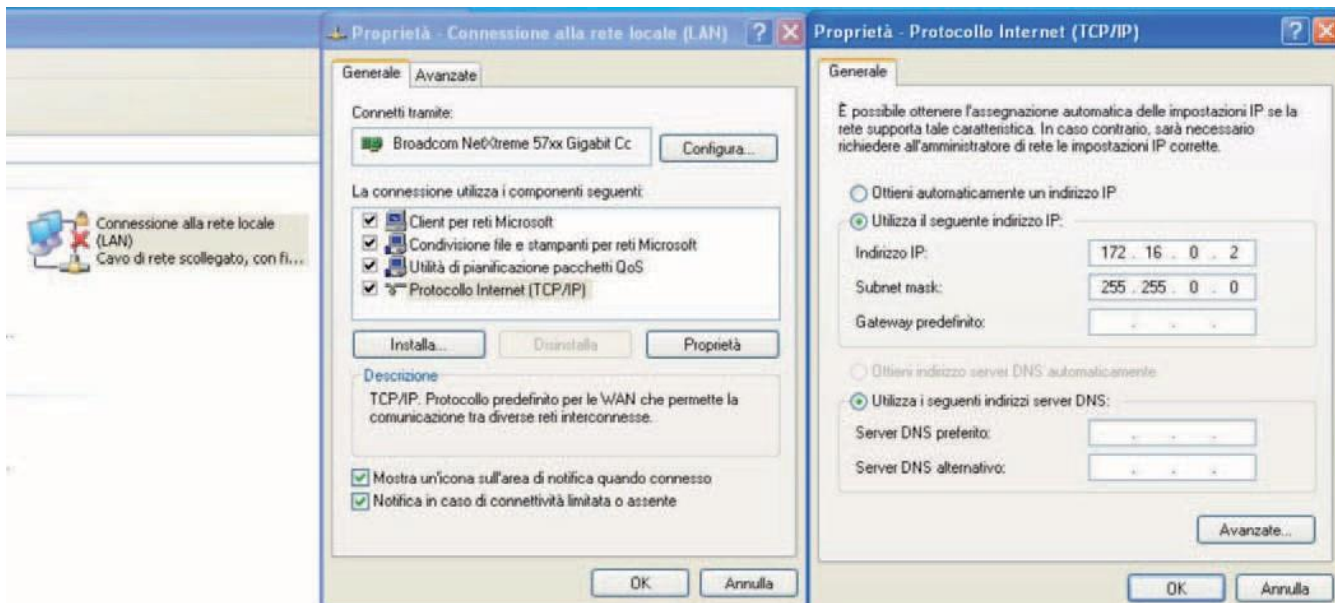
Connessione alla rete locale (LAN)
Cavo di rete scollegato, con fi...

Proprietà - Connessione alla rete locale (LAN)

Generale | Avanzate

Connetti tramite:
Broadcom NetXtreme 57xx Gigabit Cc
Configura...

La connessione utilizza i componenti seguenti:
Client per reti Microsoft
Condivisione file e stampanti per reti Microsoft
Utilità di pianificazione pacchetti QoS
Protocollo Internet (TCP/IP)

Installa... | Disinstalla | Proprietà

Descrizione
TCP/IP. Protocollo predefinito per le WAN che permette la comunicazione tra diverse reti interconnesse.

Mostra un'icona sull'area di notifica quando connesso
Notifica in caso di connettività limitata o assente

OK | Annulla

Proprietà - Protocollo Internet (TCP/IP)

Generale

È possibile ottenere l'assegnazione automatica delle impostazioni IP se la rete supporta tale caratteristica. In caso contrario, sarà necessario richiedere all'amministratore di rete le impostazioni IP corrette.

Ottieni automaticamente un indirizzo IP
Utilizza il seguente indirizzo IP:
Indirizzo IP: 172 . 16 . 0 . 2
Subnet mask: 255 . 255 . 0 . 0
Gateway predefinito: . . .

Ottieni indirizzo server DNS automaticamente
Utilizza i seguenti indirizzi server DNS:
Server DNS preferito: . . .
Server DNS alternativo: . . .

Avanzate...

OK | Annulla